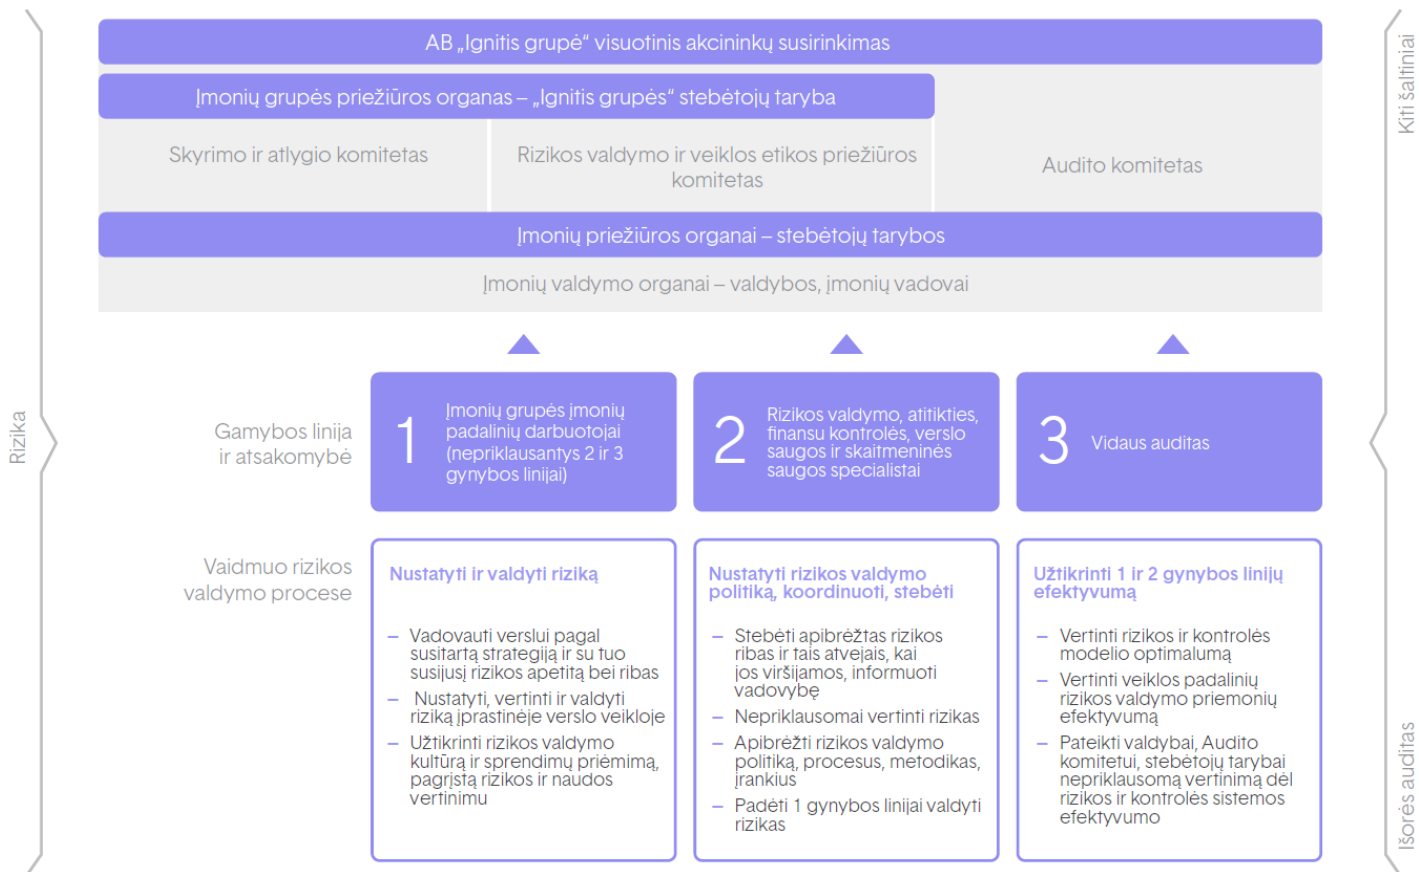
AB „Ignitis grupė“ visuotinis akcininkų susirinkimas

Įmonių grupės priežiūros organas – „Ignitis grupės“ stebėtojų taryba

Skyrimo ir atlygio komitetas

Rizikos valdymo ir veiklos etikos priežiūros komitetas

Audito komitetas

Įmonių priežiūros organai – stebėtojų tarybos

Įmonių valdymo organai – valdybos, įmonių vadovai

Kiti šaltiniai

Rizika

Gamybos linija ir atsakomybė

1 Įmonių grupės įmonių padalinių darbuotojai (nepriklausantys 2 ir 3 gynybos linijai)

2 Rizikos valdymo, atitikties, finansų kontrolės, verslo saugos ir skaitmeninės saugos specialistai

3 Vidaus auditas

Vaidmuo rizikos valdymo procese

Nustatyti ir valdyti riziką

– Vadovauti verslui pagal susitartą strategiją ir su tuo susijusį rizikos apetitą bei ribas
– Nustatyti, vertinti ir valdyti riziką įprastinėje verslo veikloje
– Užtikrinti rizikos valdymo kultūrą ir sprendimų priėmimą, pagrįstą rizikos ir naudos vertinimu

Nustatyti rizikos valdymo politiką, koordinuoti, stebėti

– Stebėti apibrėžtas rizikos ribas ir tais atvejais, kai jos viršijamos, informuoti vadovybę
– Nepriklausomai vertinti rizikas
– Apibrėžti rizikos valdymo politiką, procesus, metodikas, įrankius
– Padėti 1 gynybos linijai valdyti rizikas

Užtikrinti 1 ir 2 gynybos linijų efektyvumą

– Vertinti rizikos ir kontrolės modelio optimalumą
– Vertinti veiklos padalinių rizikos valdymo priemonių efektyvumą
– Pateikti valdybai, Audito komitetui, stebėtojų tarybai nepriklausomą vertinimą dėl rizikos ir kontrolės sistemos efektyvumo

Išorės auditas